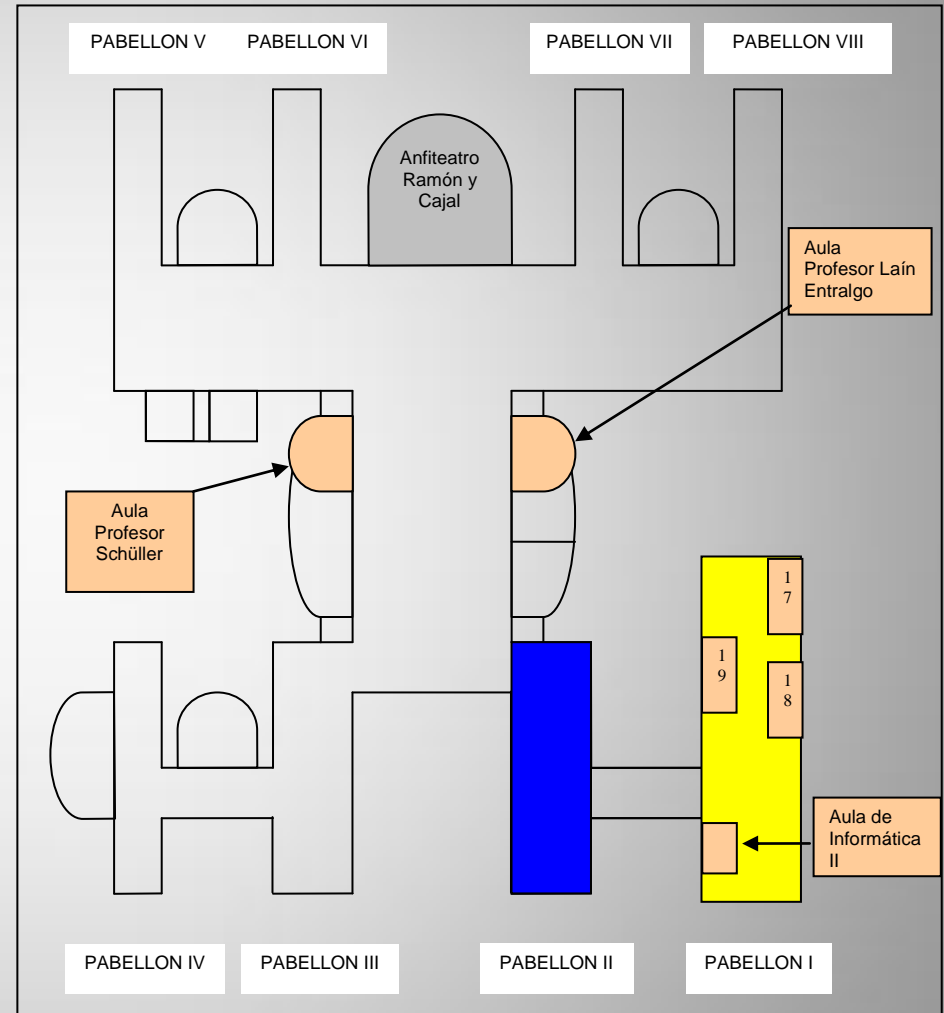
PABELLON V

PABELLON VI

PABELLON VII

PABELLON VIII

Anfiteatro Ramón y Cajal

Aula Profesor Laín Entralgo

Aula Profesor Schüller

17

19

18

Aula de Informática II

PABELLON IV

PABELLON III

PABELLON II

PABELLON I